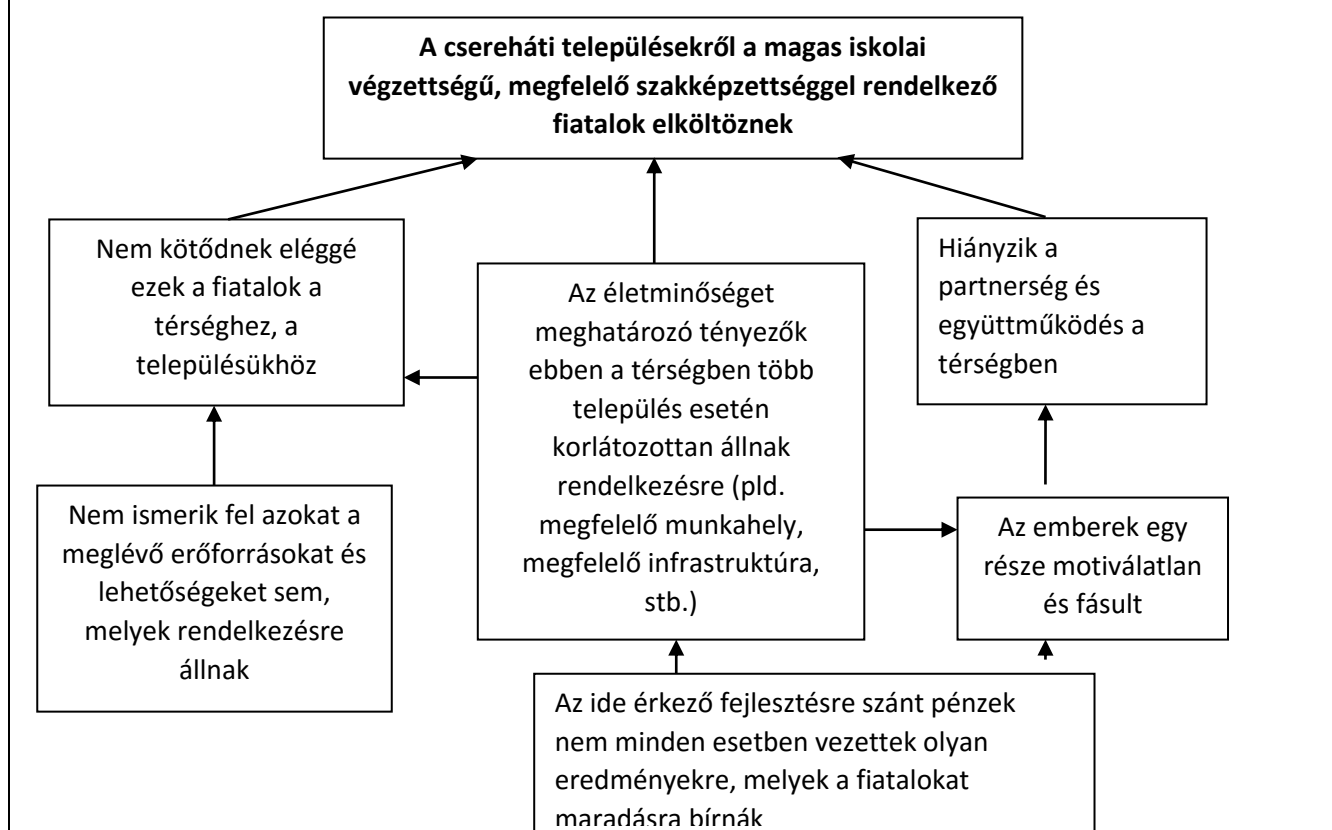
A csereháti településekről a magas iskolai végzettségű, megfelelő szakképzettséggel rendelkező fiatalok elköltöznek

Nem kötődnek eléggé ezek a fiatalok a térséghez, a településükhöz

Az életminőséget meghatározó tényezők ebben a térségben több település esetén korlátozottan állnak rendelkezésre (pld. megfelelő munkahely, megfelelő infrastruktúra, stb.)

Hiányzik a partnerség és együttműködés a térségben

Nem ismerik fel azokat a meglévő erőforrásokat és lehetőségeket sem, melyek rendelkezésre állnak

Az emberek egy része motiválatlan és fásult

Az ide érkező fejlesztésre szánt pénzek nem minden esetben vezettek olyan eredményekre, melyek a fiatalokat maradásra bírnák